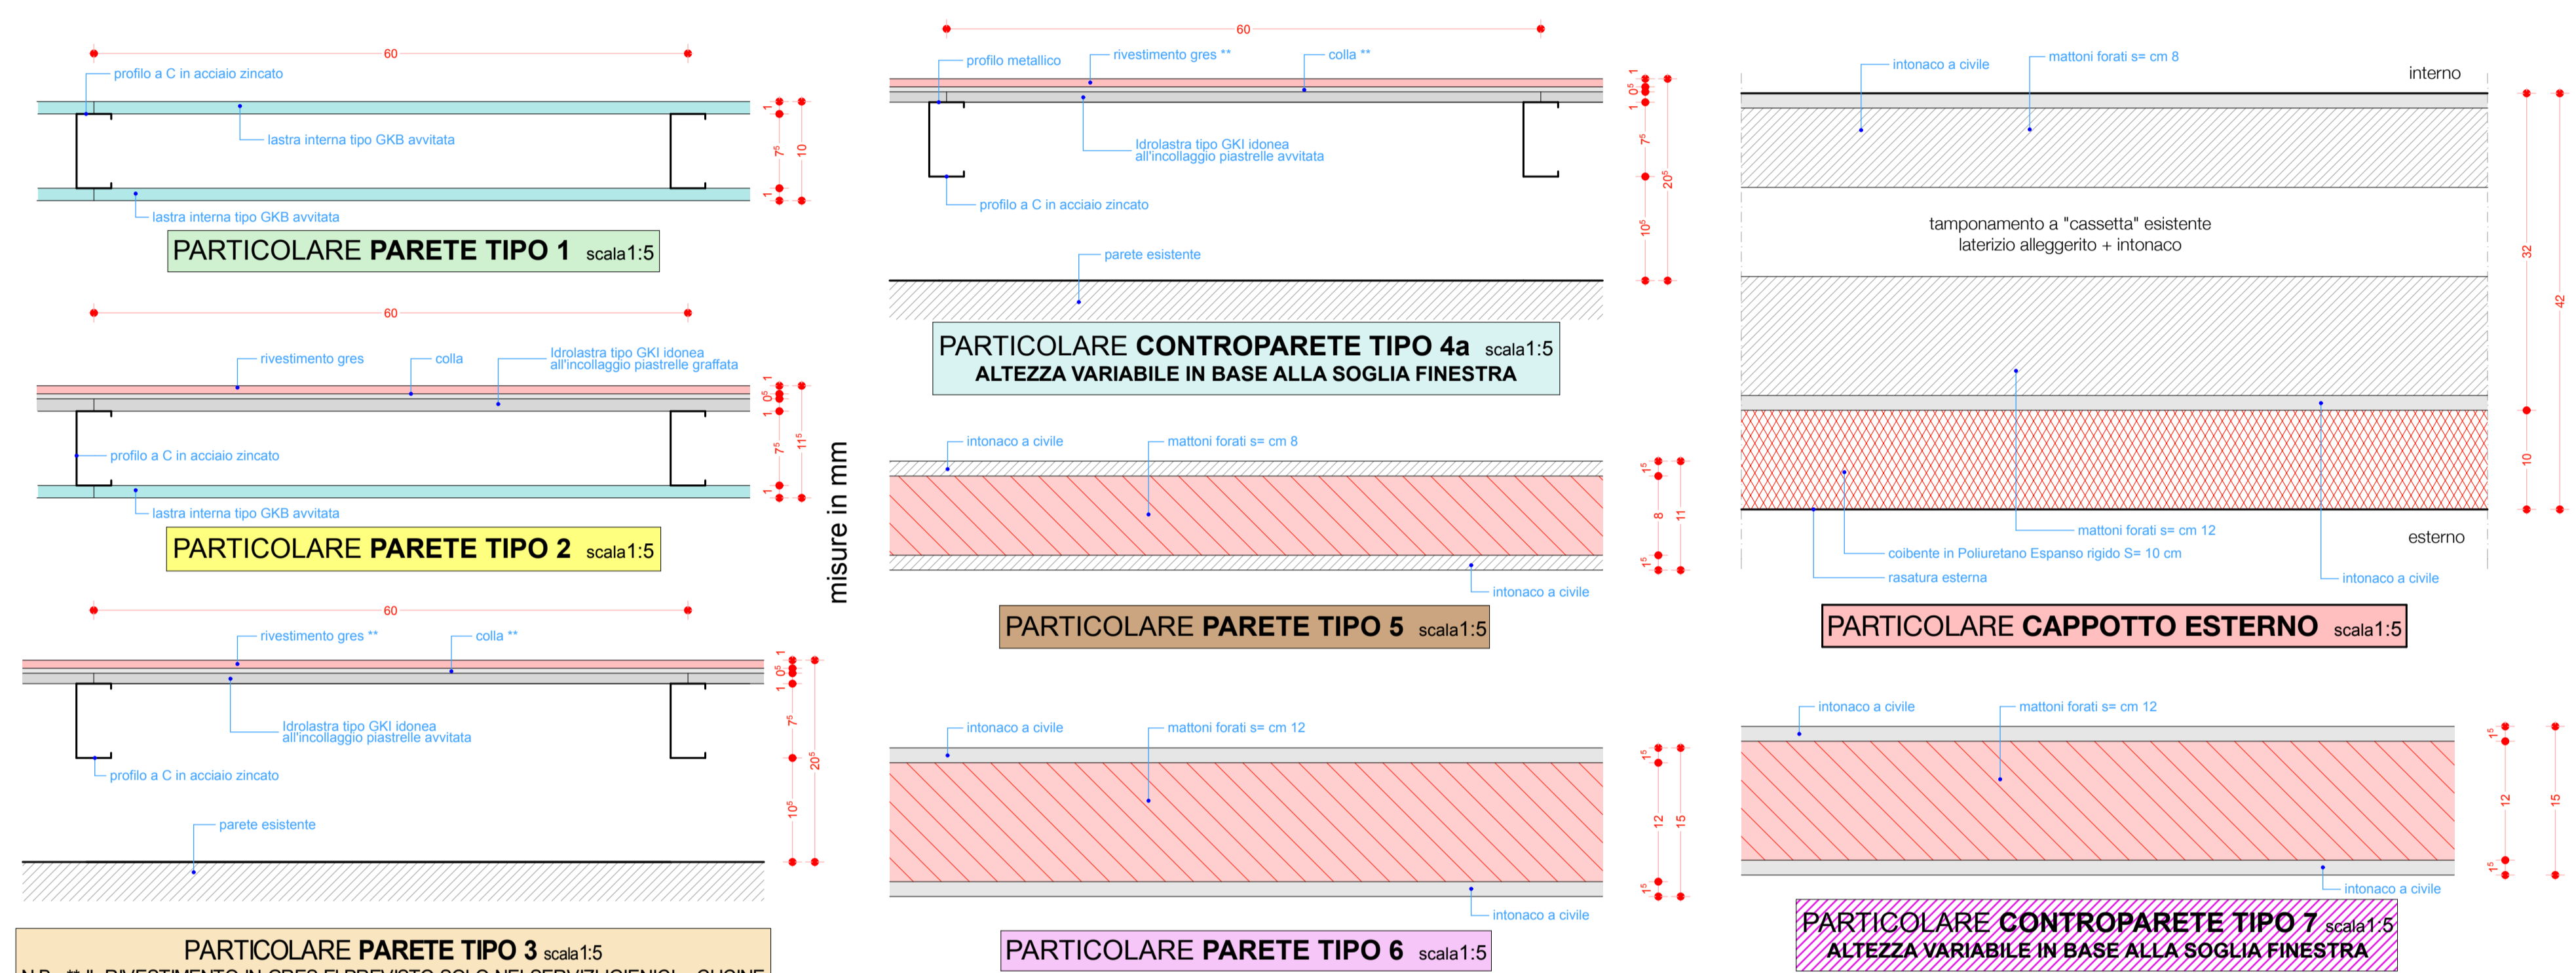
60

profilo a C in acciaio zincato

lastra interna tipo GKB avvitata

lastra interna tipo GKB avvitata

1 7⁵ 1 10

PARTICOLARE **PARETE TIPO 1** scala1:5

60

rivestimento gres

colla

Idrolastra tipo GKI idonea all'incollaggio piastrelle graffata

profilo a C in acciaio zincato

lastra interna tipo GKB avvitata

1 0⁵ 1 7⁵ 1 11⁵

PARTICOLARE **PARETE TIPO 2** scala1:5

misure in mm

60

rivestimento gres **

colla **

Idrolastra tipo GKI idonea all'incollaggio piastrelle avvitata

profilo a C in acciaio zincato

parete esistente

1 0⁵ 1 7⁵ 10⁵ 20⁵

PARTICOLARE **PARETE TIPO 3** scala1:5

N.B.: ** IL RIVESTIMENTO IN GRES E' PREVISTO SOLO NEI SERVIZI IGIENICI - CUCINE

60

profilo metallico

rivestimento gres **

colla **

Idrolastra tipo GKI idonea all'incollaggio piastrelle avvitata

profilo a C in acciaio zincato

parete esistente

1 0⁵ 1 7⁵ 10⁵ 20⁵

PARTICOLARE **CONTROPARETE TIPO 4a** scala1:5
**ALTEZZA VARIABILE IN BASE ALLA SOGLIA FINESTRA**

intonaco a civile

mattoni forati s= cm 8

intonaco a civile

1⁵ 8 1⁵ 11

PARTICOLARE **PARETE TIPO 5** scala1:5

intonaco a civile

mattoni forati s= cm 12

intonaco a civile

1⁵ 12 1⁵ 15

PARTICOLARE **PARETE TIPO 6** scala1:5

intonaco a civile

mattoni forati s= cm 8

interno

tamponamento a "cassetta" esistente
laterizio alleggerito + intonaco

mattoni forati s= cm 12

coibente in Poliuretano Espanso rigido S= 10 cm

rasatura esterna

esterno

intonaco a civile

32 10 42

PARTICOLARE **CAPPOTTO ESTERNO** scala1:5

intonaco a civile

mattoni forati s= cm 12

intonaco a civile

1⁵ 12 1⁵ 15

PARTICOLARE **CONTROPARETE TIPO 7** scala1:5
**ALTEZZA VARIABILE IN BASE ALLA SOGLIA FINESTRA**